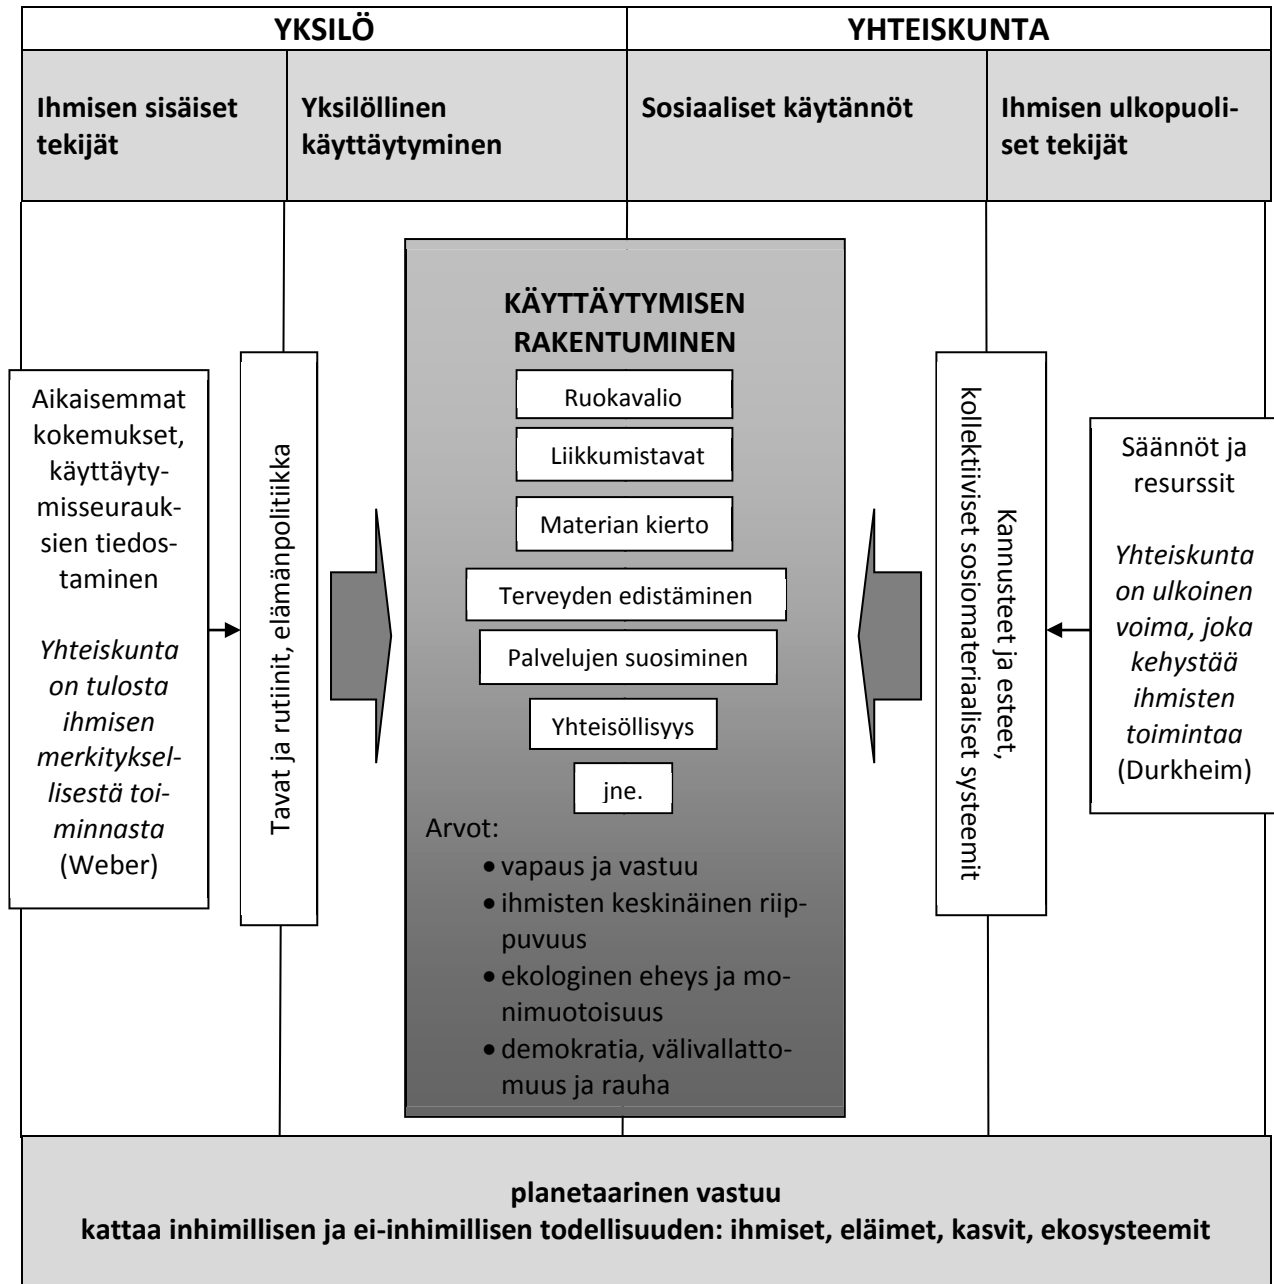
| YKSILÖ | | YHTEISKUNTA | |
|---|---|---|---|
| Ihmisen sisäiset tekijät | Yksilöllinen käyttäytyminen | Sosiaaliset käytännöt | Ihmisen ulkopuoliset tekijät |

Aikaisemmat kokemukset, käyttäytymisseurauksien tiedostaminen

*Yhteiskunta on tulosta ihmisen merkityksellisestä toiminnasta* (Weber)

Tavat ja rutiinit, elämänpolitiikka

KÄYTTÄYTYMISEN RAKENTUMINEN

Ruokavalio

Liikkumistavat

Materian kierto

Terveyden edistäminen

Palvelujen suosiminen

Yhteisöllisyys

jne.

Arvot:
- vapaus ja vastuu
- ihmisten keskinäinen riippuvuus
- ekologinen eheys ja monimuotoisuus
- demokratia, välivallattomuus ja rauha

Kannusteet ja esteet, kollektiiviset sosiomateriaaliset systeemit

Säännöt ja resurssit

*Yhteiskunta on ulkoinen voima, joka kehystää ihmisten toimintaa* (Durkheim)

planetaarinen vastuu
kattaa inhimillisen ja ei-inhimillisen todellisuuden: ihmiset, eläimet, kasvit, ekosysteemit